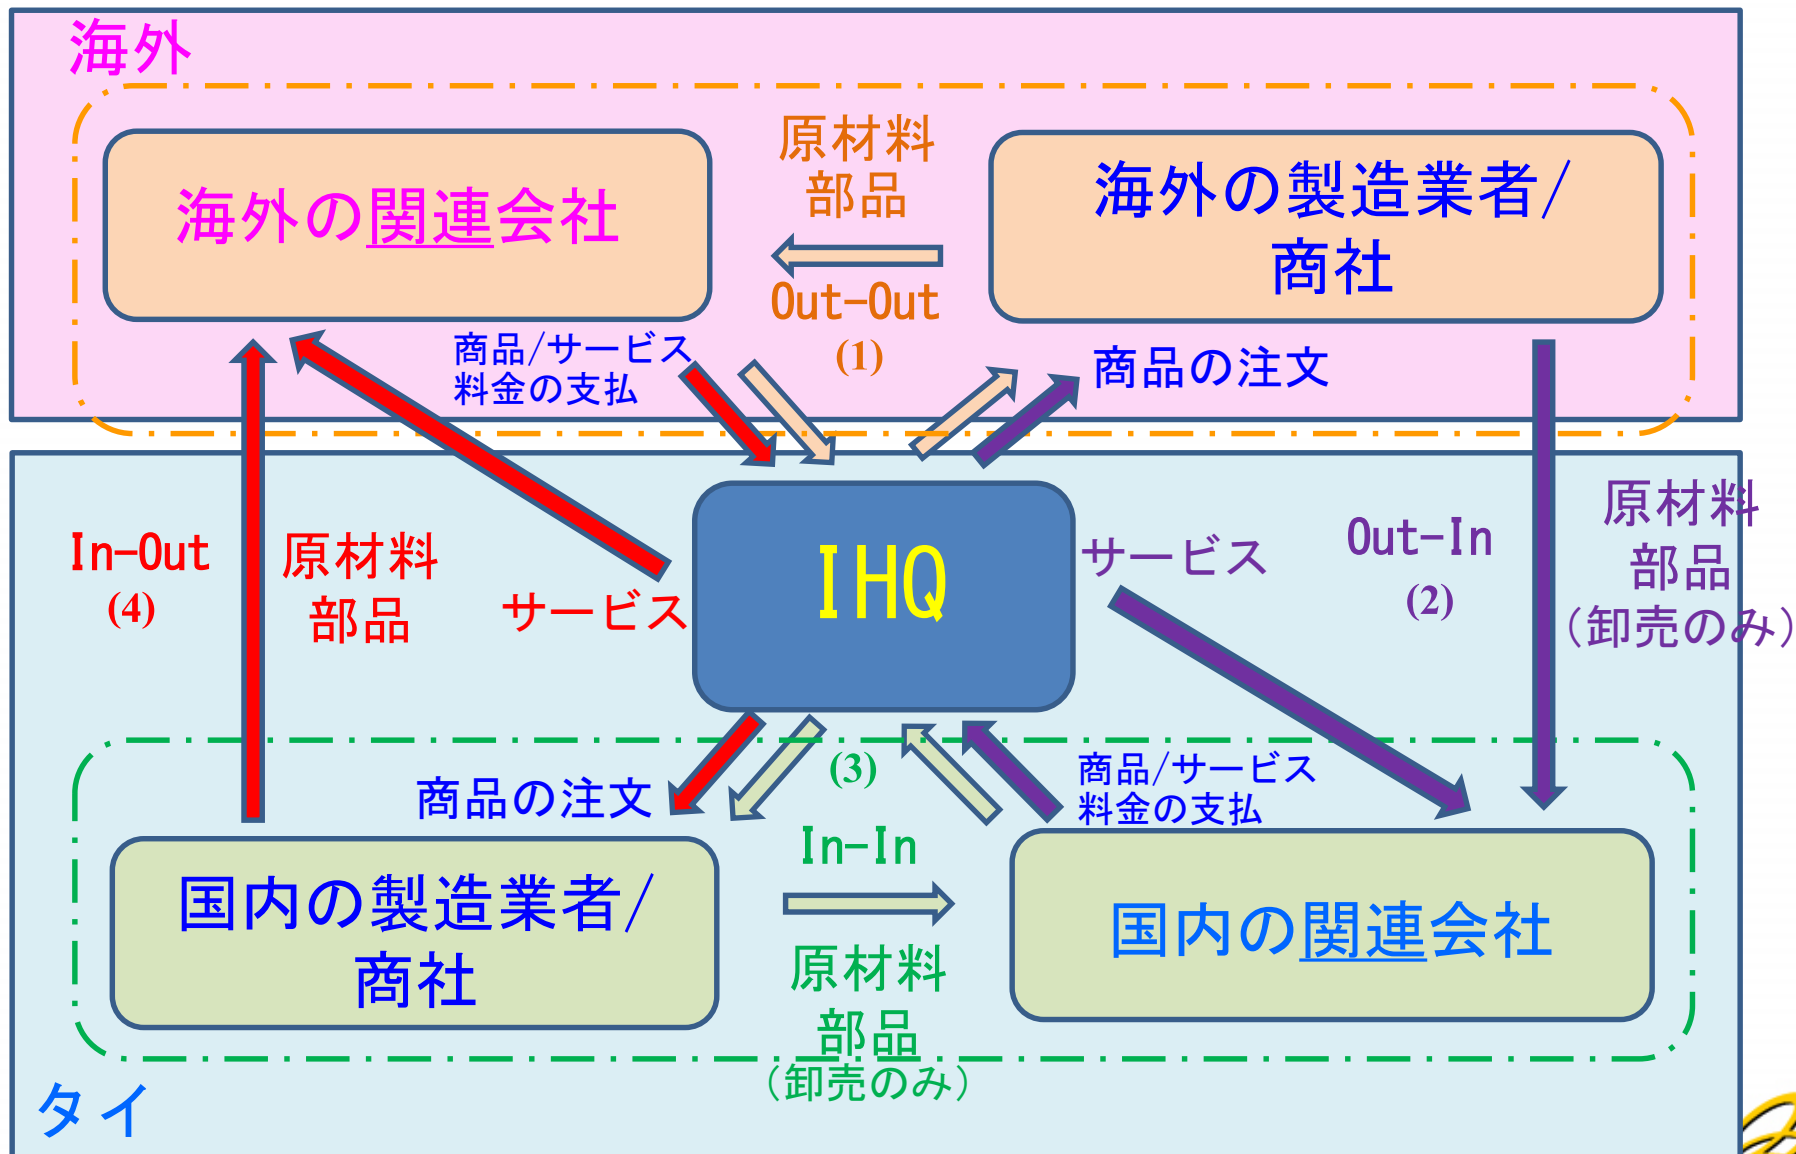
海外

海外の関連会社

原材料
部品

Out-Out
(1)

海外の製造業者/
商社

商品/サービス
料金の支払

商品の注文

In-Out
(4)

原材料
部品

サービス

IHQ

サービス

Out-In
(2)

原材料
部品
(卸売のみ)

商品の注文

(3)

商品/サービス
料金の支払

In-In

国内の製造業者/
商社

国内の関連会社

原材料
部品
(卸売のみ)

タイ